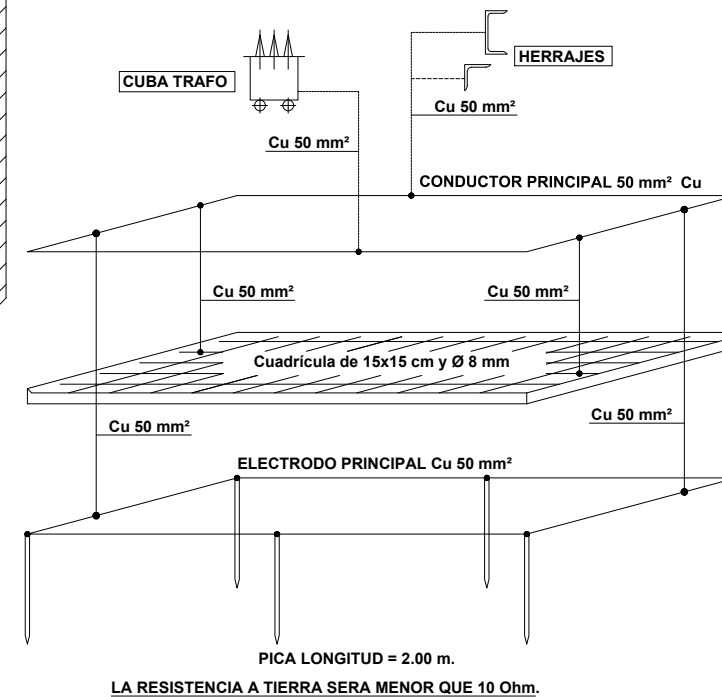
HERRAJES

CUBA TRAFO

Cu 50 mm²

Cu 50 mm²

CONDUCTOR PRINCIPAL 50 mm² Cu

Cu 50 mm²

Cu 50 mm²

Cuadrícula de 15x15 cm y Ø 8 mm

Cu 50 mm²

Cu 50 mm²

ELECTRODO PRINCIPAL Cu 50 mm²

PICA LONGITUD = 2.00 m.

LA RESISTENCIA A TIERRA SERA MENOR QUE 10 Ohm.